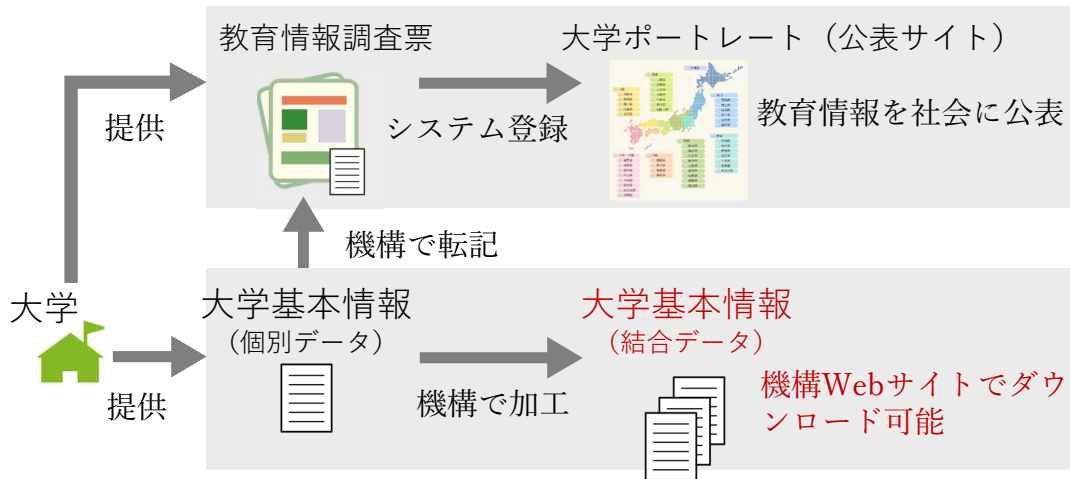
教育情報調査票

大学ポートレート（公表サイト）

提供

システム登録

教育情報を社会に公表

機構で転記

大学

大学基本情報
（個別データ）

大学基本情報
（結合データ）

提供

機構で加工

機構Webサイトでダウンロード可能